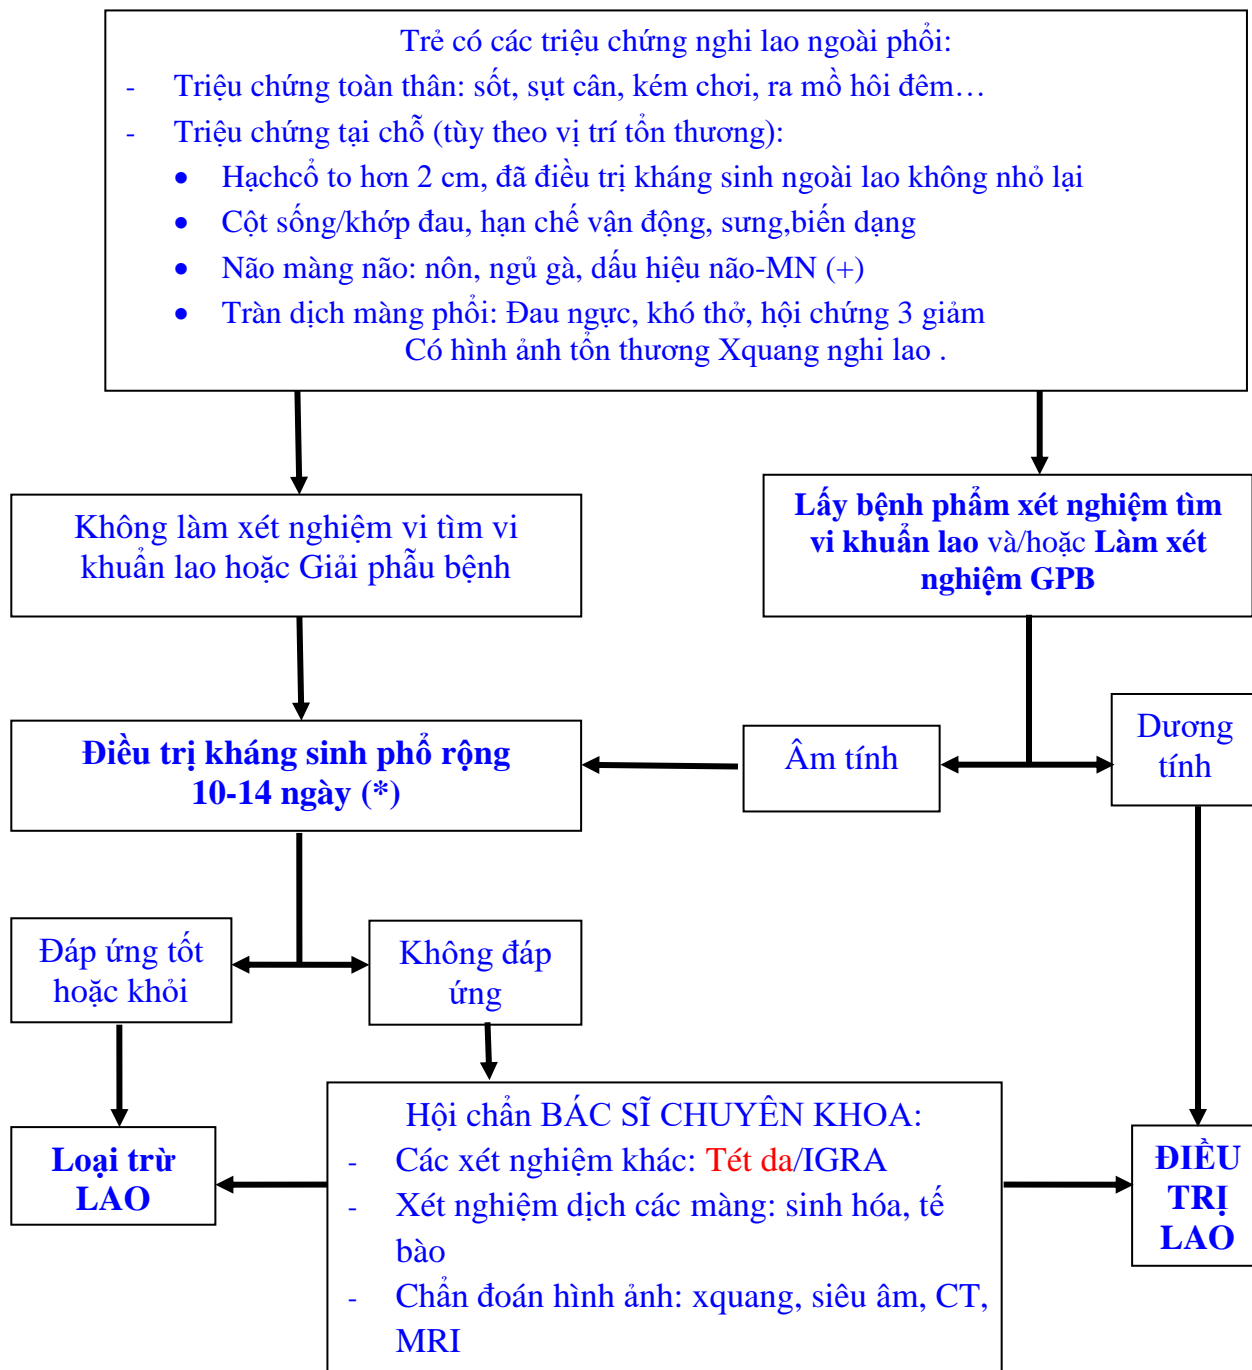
Trẻ có các triệu chứng nghi lao ngoài phổi:
- Triệu chứng toàn thân: sốt, sụt cân, kém chơi, ra mồ hôi đêm…
- Triệu chứng tại chỗ (tùy theo vị trí tổn thương):
• Hạchcổ to hơn 2 cm, đã điều trị kháng sinh ngoài lao không nhỏ lại
• Cột sống/khớp đau, hạn chế vận động, sưng,biến dạng
• Não màng não: nôn, ngủ gà, dấu hiệu não-MN (+)
• Tràn dịch màng phổi: Đau ngực, khó thở, hội chứng 3 giảm
Có hình ảnh tổn thương Xquang nghi lao .

Không làm xét nghiệm vi tìm vi khuẩn lao hoặc Giải phẫu bệnh

Lấy bệnh phẩm xét nghiệm tìm vi khuẩn lao và/hoặc Làm xét nghiệm GPB

Điều trị kháng sinh phổ rộng 10-14 ngày (*)

Âm tính

Dương tính

Đáp ứng tốt hoặc khỏi

Không đáp ứng

Loại trừ LAO

Hội chẩn BÁC SĨ CHUYÊN KHOA:
- Các xét nghiệm khác: Tét da/IGRA
- Xét nghiệm dịch các màng: sinh hóa, tế bào
- Chẩn đoán hình ảnh: xquang, siêu âm, CT, MRI

ĐIỀU TRỊ LAO